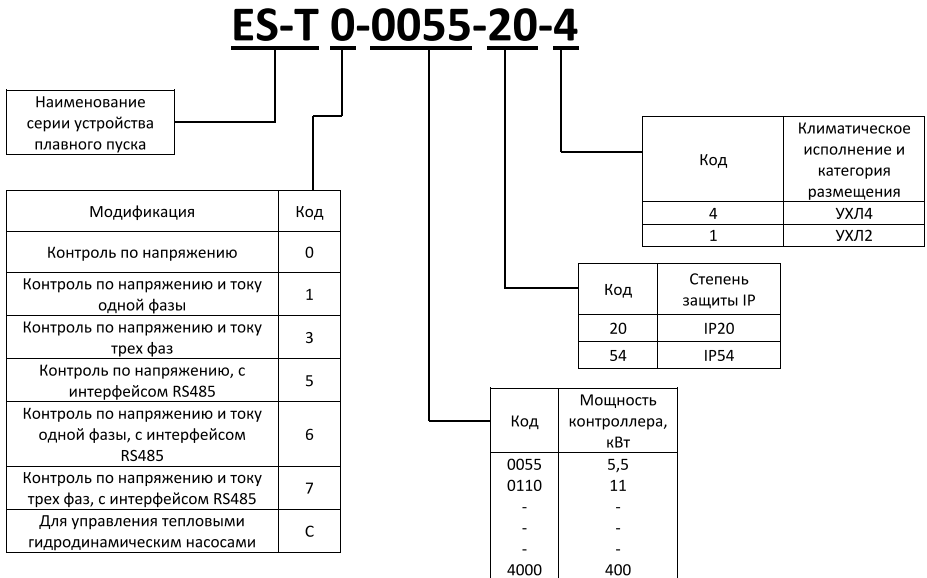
ES-T 0-0055-20-4

Наименование серии устройства плавного пуска

| Модификация | Код |
|---|---|
| Контроль по напряжению | 0 |
| Контроль по напряжению и току одной фазы | 1 |
| Контроль по напряжению и току трех фаз | 3 |
| Контроль по напряжению, с интерфейсом RS485 | 5 |
| Контроль по напряжению и току одной фазы, с интерфейсом RS485 | 6 |
| Контроль по напряжению и току трех фаз, с интерфейсом RS485 | 7 |
| Для управления тепловыми гидродинамическим насосами | C |

| Код | Климатическое исполнение и категория размещения |
|---|---|
| 4 | УХЛ4 |
| 1 | УХЛ2 |

| Код | Степень защиты IP |
|---|---|
| 20 | IP20 |
| 54 | IP54 |

| Код | Мощность контроллера, кВт |
|---|---|
| 0055 | 5,5 |
| 0110 | 11 |
| - | - |
| - | - |
| - | - |
| 4000 | 400 |